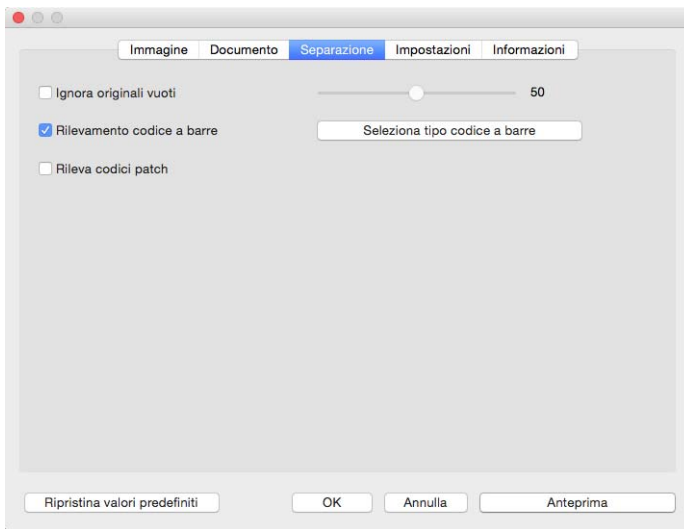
Immagine | Documento | Separazione | Impostazioni | Informazioni

Ignora originali vuoti

50

Rilevamento codice a barre

Seleziona tipo codice a barre

Rileva codici patch

Ripristina valori predefiniti

OK

Annulla

Anteprima